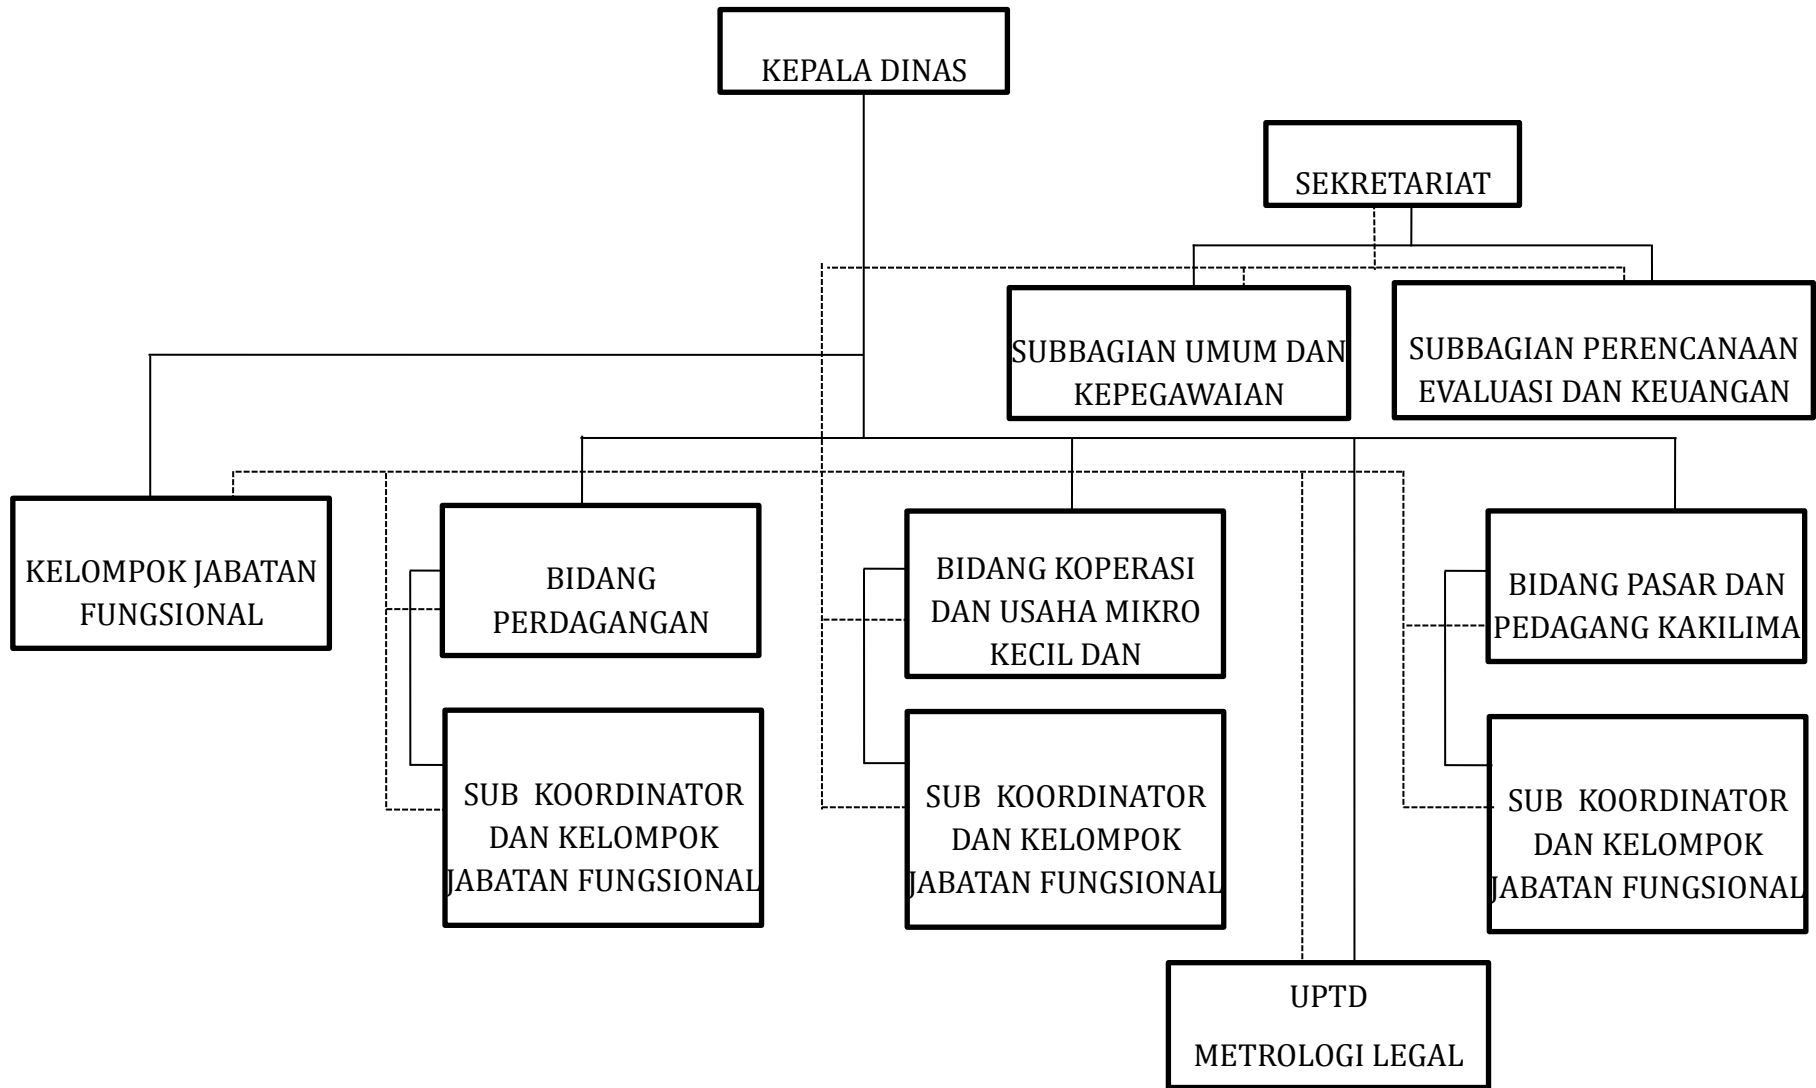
KEPALA DINAS

SEKRETARIAT

SUBBAGIAN UMUM DAN KEPEGAWAIAN

SUBBAGIAN PERENCANAAN EVALUASI DAN KEUANGAN

KELOMPOK JABATAN FUNGSIONAL

BIDANG PERDAGANGAN

BIDANG KOPERASI DAN USAHA MIKRO KECIL DAN

BIDANG PASAR DAN PEDAGANG KAKILIMA

SUB KOORDINATOR DAN KELOMPOK JABATAN FUNGSIONAL

SUB KOORDINATOR DAN KELOMPOK JABATAN FUNGSIONAL

SUB KOORDINATOR DAN KELOMPOK JABATAN FUNGSIONAL

UPTD

METROLOGI LEGAL